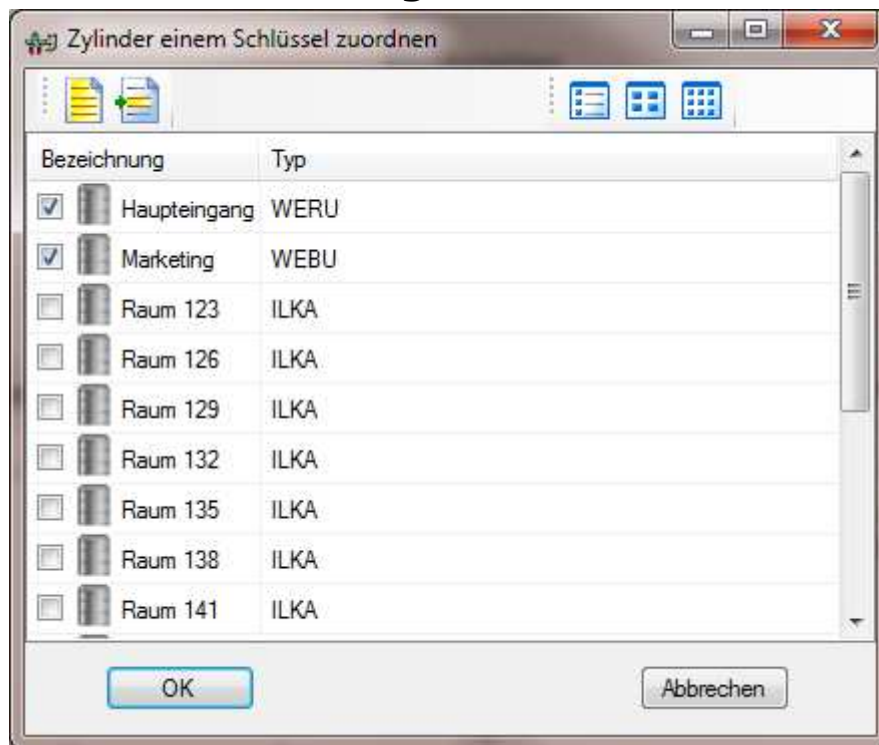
Zylinder einem Schlüssel zuordnen

| Bezeichnung | Typ |
|---|---|
| Haupteingang | WERU |
| Marketing | WEBU |
| Raum 123 | ILKA |
| Raum 126 | ILKA |
| Raum 129 | ILKA |
| Raum 132 | ILKA |
| Raum 135 | ILKA |
| Raum 138 | ILKA |
| Raum 141 | ILKA |

OK

Abbrechen